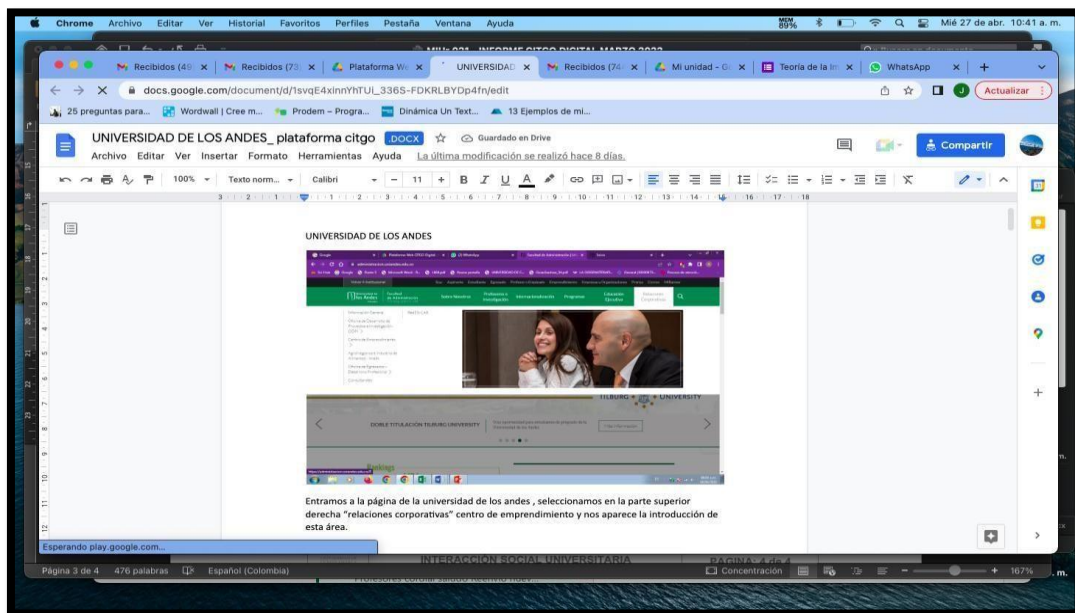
Chrome Archivo Editar Ver Historial Favoritos Perfiles Pestaña Ventana Ayuda

Mié 27 de abr. 10:41 a. m.

Recibidos (49 | Recibidos (73 | Plataforma W | UNIVERSIDAD | Recibidos (74 | Mi unidad - G | Teoría de la In | WhatsApp

docs.google.com/document/d/1svqE4xinnYhTUi_336S-FDKRLBYDp4fn/edit

Actualizar

25 preguntas para... | Wordwall | Cree m... | Prodem – Progra... | Dinámica Un Text... | 13 Ejemplos de mi...

UNIVERSIDAD DE LOS ANDES_ plataforma citgo .DOCX Guardado en Drive

Archivo Editar Ver Insertar Formato Herramientas Ayuda La última modificación se realizó hace 8 días.

Compartir

100% Texto norm... Calibri 11

UNIVERSIDAD DE LOS ANDES

Sobre Nosotros | Programas e Investigación | Internacionalización | Programas | Educación Ejecutiva | Relaciones Corporativas

TILBURG UNIVERSITY

DOBLE TITULACIÓN TILBURG UNIVERSITY

Más información

Entramos a la página de la universidad de los andes , seleccionamos en la parte superior derecha "relaciones corporativas" centro de emprendimiento y nos aparece la introducción de esta área.

Esperando play.google.com...

INTERACCIÓN SOCIAL UNIVERSITARIA PÁGINA 4 de 4

Página 3 de 4 476 palabras Español (Colombia)

Concentración 167%